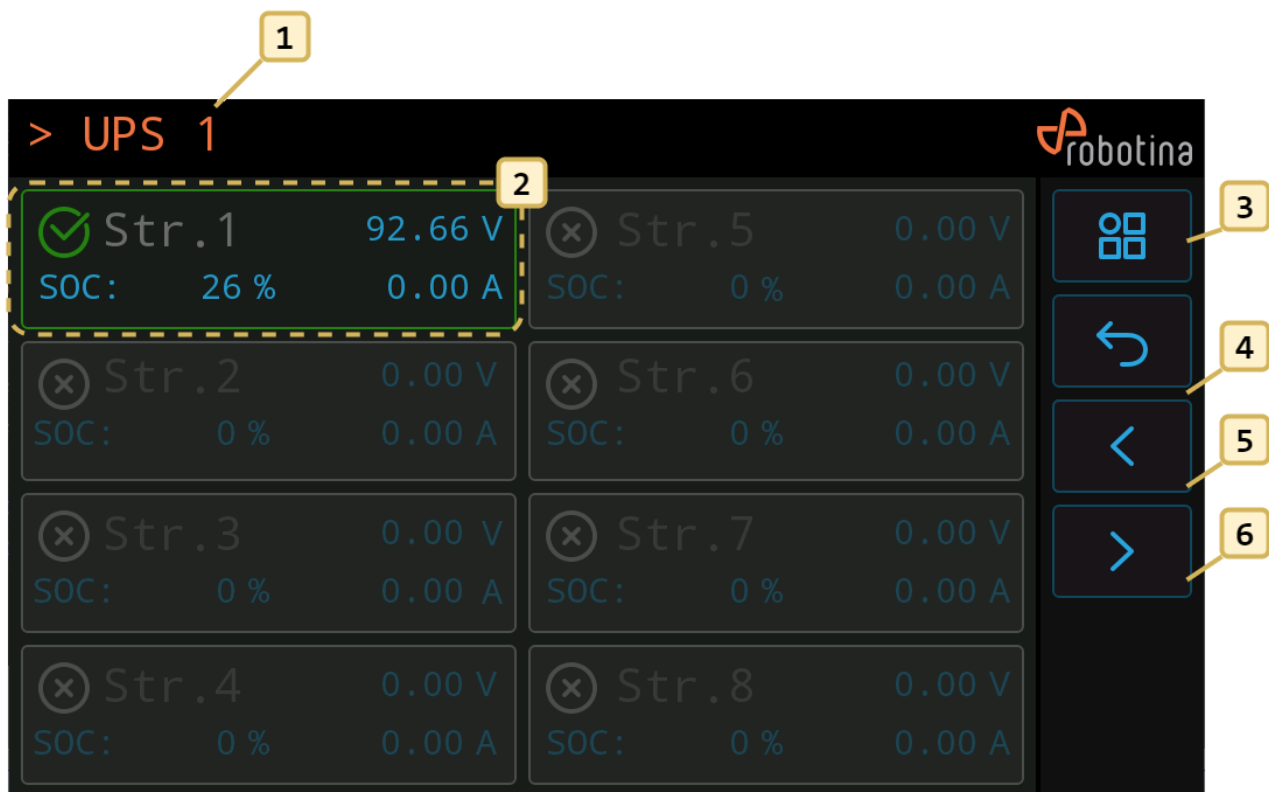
1

> UPS 1

robotina

2

Str.1 92.66 V
SOC: 26 % 0.00 A

Str.5 0.00 V
SOC: 0 % 0.00 A

Str.2 0.00 V
SOC: 0 % 0.00 A

Str.6 0.00 V
SOC: 0 % 0.00 A

Str.3 0.00 V
SOC: 0 % 0.00 A

Str.7 0.00 V
SOC: 0 % 0.00 A

Str.4 0.00 V
SOC: 0 % 0.00 A

Str.8 0.00 V
SOC: 0 % 0.00 A

3

4

5

6